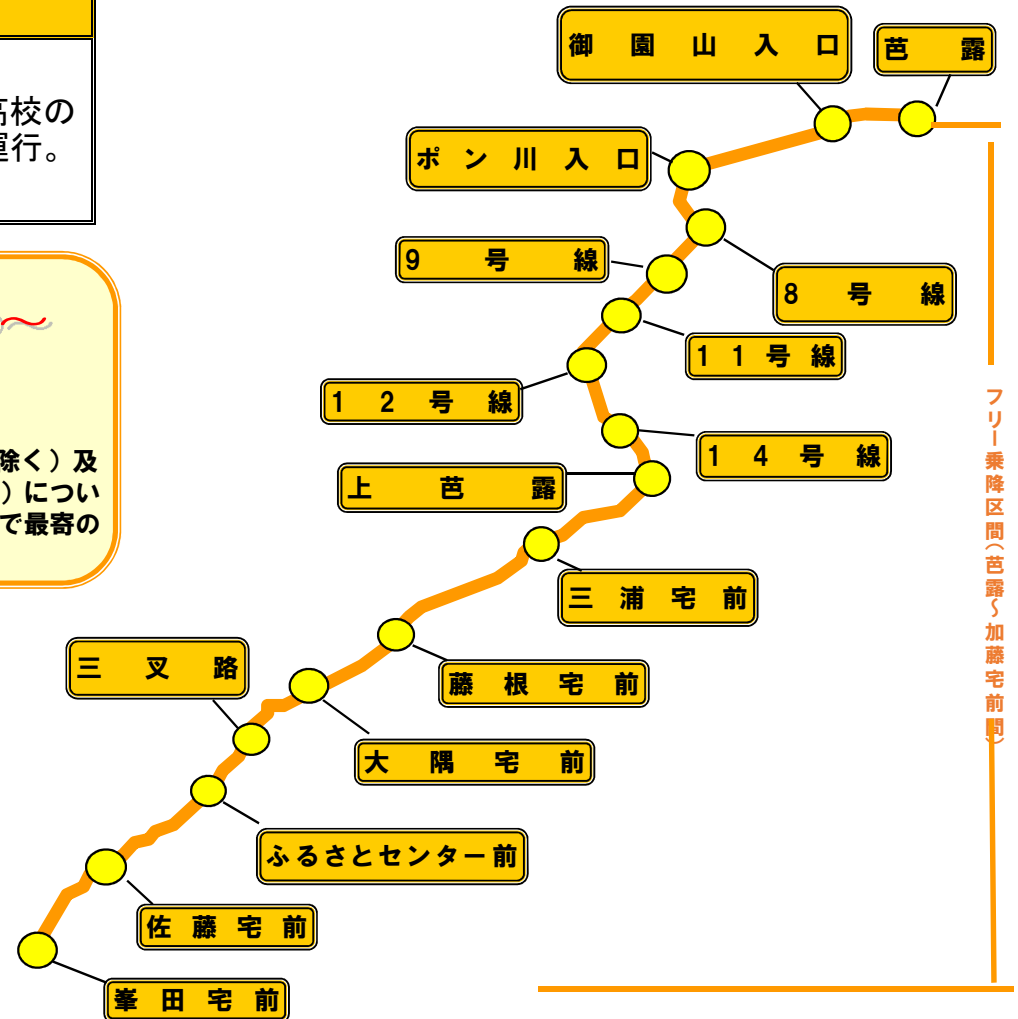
高校の
運行。

除く）及
）につい
で最寄の

御園山入口
芭露
ポン川入口
9号線
8号線
11号線
12号線
14号線
上芭露
三浦宅前
藤根宅前
三叉路
大隅宅前
ふるさとセンター前
佐藤宅前
峯田宅前

フリー乗降区間（芭露～加藤宅前間）